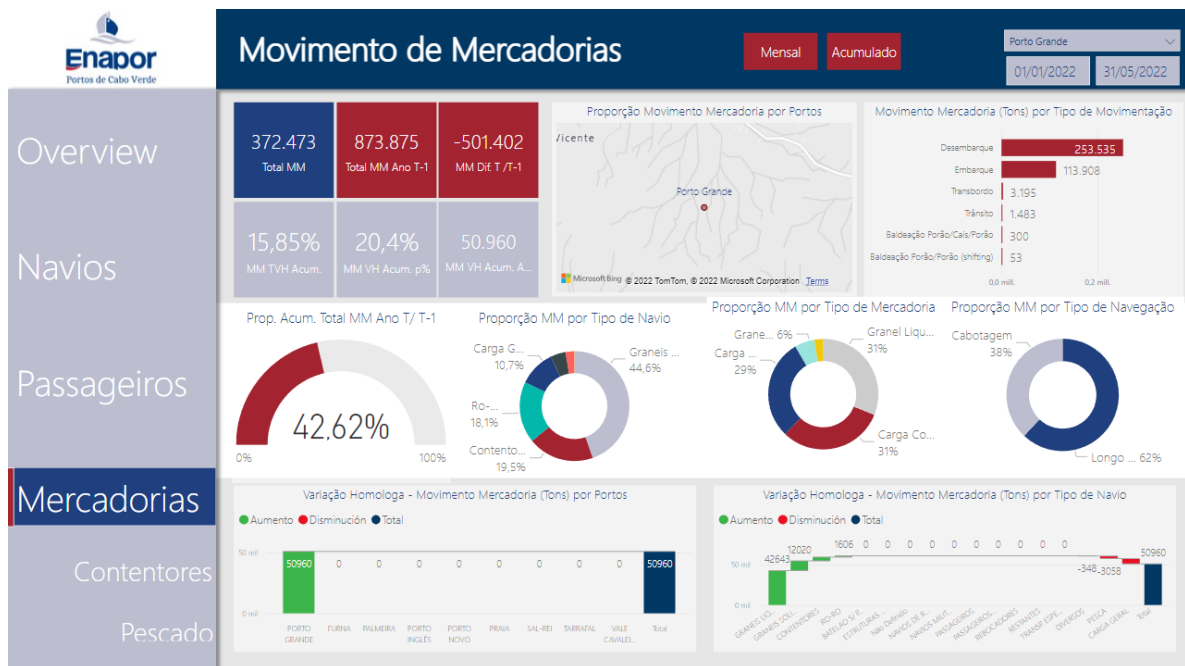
Enapor
Portos de Cabo Verde

Overview

Navios

Passageiros

Mercadorias

Contentores

Pescado

Movimento de Mercadorias

Mensal

Acumulado

Porto Grande

01/01/2022

31/05/2022

372.473
Total MM

873.875
Total MM Ano T-1

-501.402
MM Dif. T /T-1

15,85%
MM TVH Acum.

20,4%
MM VH Acum. p%

50.960
MM VH Acum. A...

Proporção Movimento Mercadoria por Portos

Vicente

Porto Grande

Microsoft Bing © 2022 TomTom, © 2022 Microsoft Corporation Terms

Movimento Mercadoria (Tons) por Tipo de Movimentação

| | |
|---|---|
| Desembarque | 253.535 |
| Embarque | 113.908 |
| Transbordo | 3.195 |
| Trânsito | 1.483 |
| Baldeação Porão/Cais/Porão | 300 |
| Baldeação Porão/Porão (shifting) | 53 |

0,0 mill.
0,2 mill.

Prop. Acum. Total MM Ano T/ T-1

42,62%

0%

100%

Proporção MM por Tipo de Navio

Carga G... 10,7%

Granels ... 44,6%

Ro-... 18,1%

Contento... 19,5%

Proporção MM por Tipo de Mercadoria

Grane... 6%

Granel Liqu... 31%

Carga ... 29%

Carga Co... 31%

Proporção MM por Tipo de Navegação

Cabotagem 38%

Longo ... 62%

Variação Homologa - Movimento Mercadoria (Tons) por Portos

Aumento Disminución Total

50 mil

0 mil

50960 0 0 0 0 0 0 0 0 50960

PORTO GRANDE FURNA PALMEIRA PORTO INGLÊS PORTO NOVO PRAIA SAL-REI TARRAFAL VALE CAVALEI... Total

Variação Homologa - Movimento Mercadoria (Tons) por Tipo de Navio

Aumento Disminución Total

50 mil

0 mil

42643 12020 1606 0 0 0 0 0 0 0 0 0 -348 -3058 50960

GRANEIS LIQ... GRANEIS SOLI... CONTENTORES RO-RO BATELAO S/ P... ESTRUTURAS ... Não Definido NAVIOS DE R... NAVIOS MIST... PASSAGEIROS PASSAGEIROS ... REBOCADORES RESTANTES TRANSP. ESPE... DIVERSOS PESCA CARGA GERAL Total